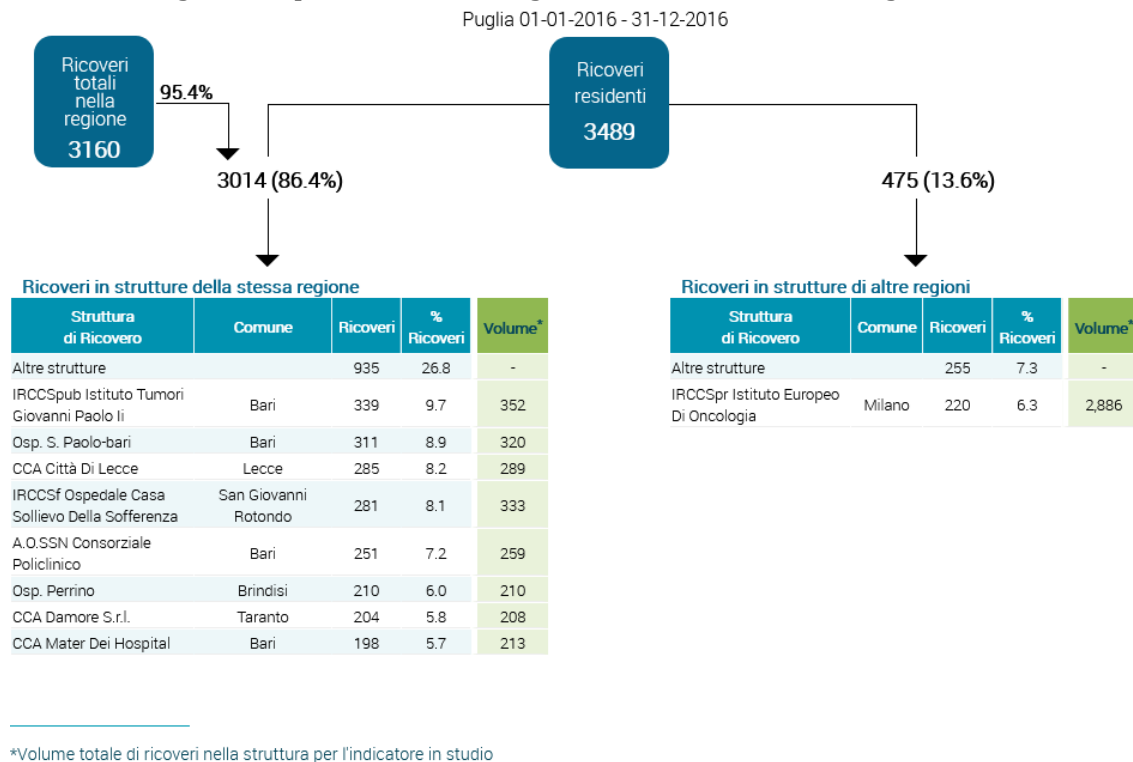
Puglia 01-01-2016 - 31-12-2016

Ricoveri totali nella regione
3160

95.4%

Ricoveri residenti
3489

3014 (86.4%)

475 (13.6%)

Ricoveri in strutture della stessa regione

| Struttura di Ricovero | Comune | Ricoveri | % Ricoveri | Volume* |
|---|---|---|---|---|
| Altre strutture | | 935 | 26.8 | - |
| IRCCSpub Istituto Tumori Giovanni Paolo Ii | Bari | 339 | 9.7 | 352 |
| Osp. S. Paolo-bari | Bari | 311 | 8.9 | 320 |
| CCA Città Di Lecce | Lecce | 285 | 8.2 | 289 |
| IRCCSf Ospedale Casa Sollievo Della Sofferenza | San Giovanni Rotondo | 281 | 8.1 | 333 |
| A.O.SSN Consorziale Policlinico | Bari | 251 | 7.2 | 259 |
| Osp. Perrino | Brindisi | 210 | 6.0 | 210 |
| CCA Damore S.r.l. | Taranto | 204 | 5.8 | 208 |
| CCA Mater Dei Hospital | Bari | 198 | 5.7 | 213 |

Ricoveri in strutture di altre regioni

| Struttura di Ricovero | Comune | Ricoveri | % Ricoveri | Volume* |
|---|---|---|---|---|
| Altre strutture | | 255 | 7.3 | - |
| IRCCSpr Istituto Europeo Di Oncologia | Milano | 220 | 6.3 | 2,886 |

*Volume totale di ricoveri nella struttura per l'indicatore in studio